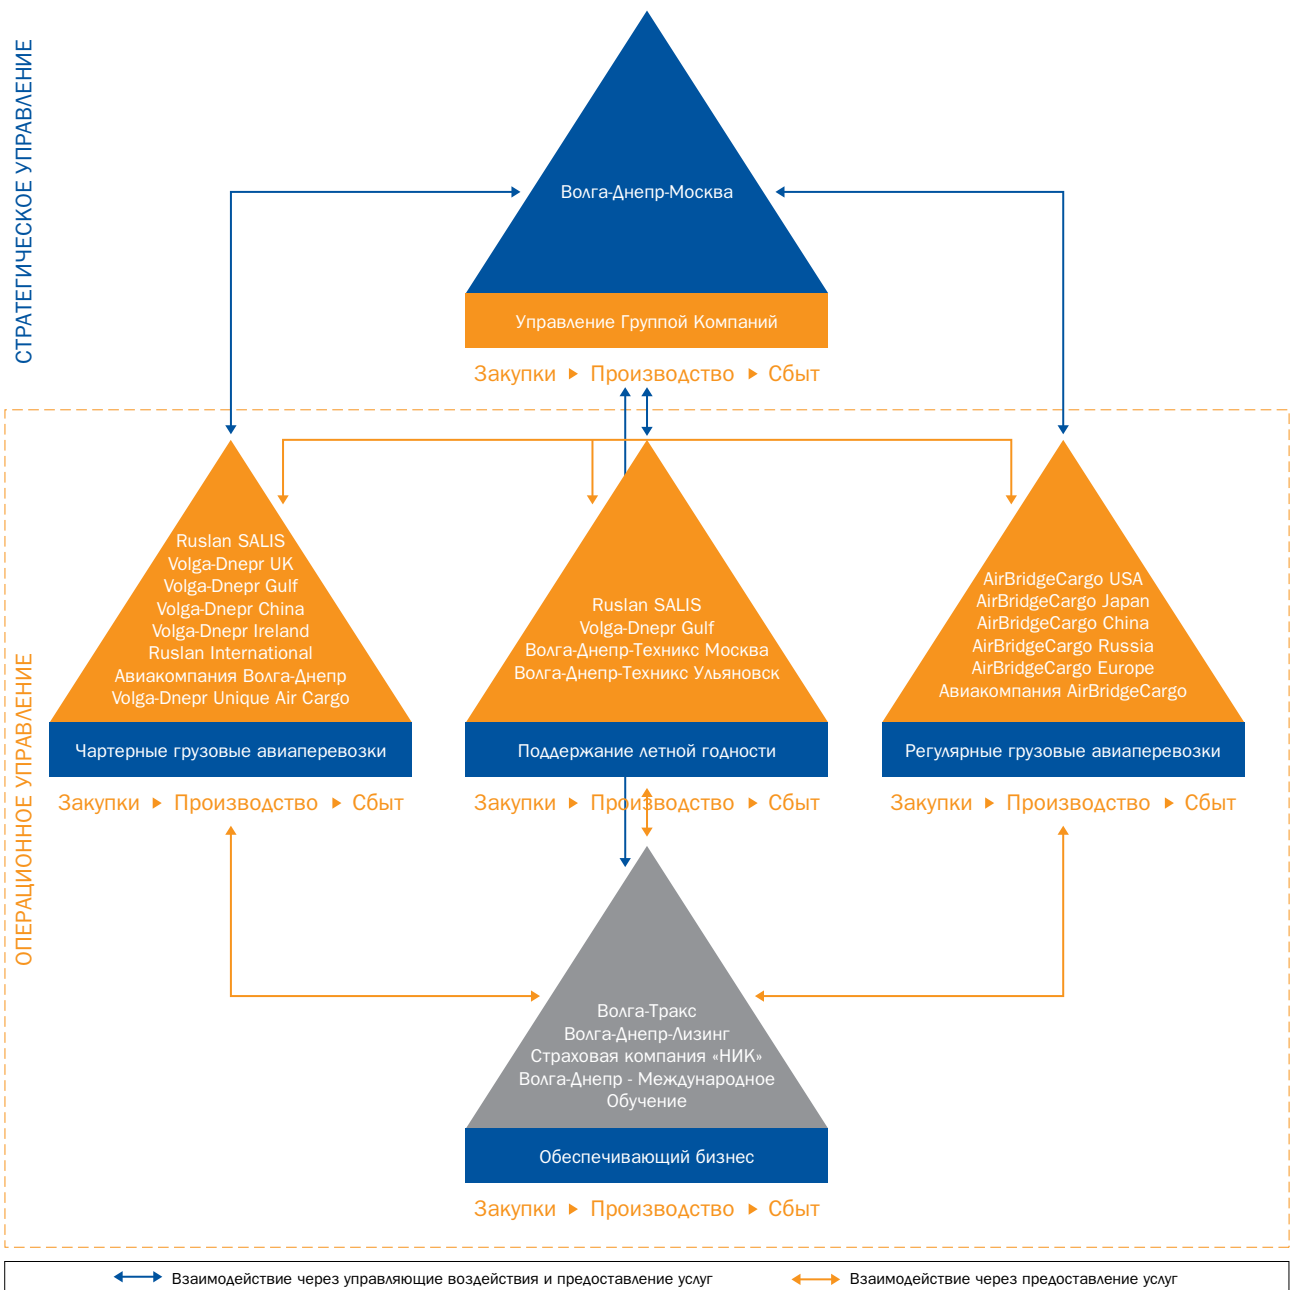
СТРАТЕГИЧЕСКОЕ УПРАВЛЕНИЕ

Волга-Днепр-Москва

Управление Группой Компаний

Закупки ▸ Производство ▸ Сбыт

ОПЕРАЦИОННОЕ УПРАВЛЕНИЕ

Ruslan SALIS
Volga-Dnepr UK
Volga-Dnepr Gulf
Volga-Dnepr China
Volga-Dnepr Ireland
Ruslan International
Авиакомпания Волга-Днепр
Volga-Dnepr Unique Air Cargo

Чартерные грузовые авиаперевозки

Закупки ▸ Производство ▸ Сбыт

Ruslan SALIS
Volga-Dnepr Gulf
Волга-Днепр-Техникс Москва
Волга-Днепр-Техникс Ульяновск

Поддержание летной годности

Закупки ▸ Производство ▸ Сбыт

AirBridgeCargo USA
AirBridgeCargo Japan
AirBridgeCargo China
AirBridgeCargo Russia
AirBridgeCargo Europe
Авиакомпания AirBridgeCargo

Регулярные грузовые авиаперевозки

Закупки ▸ Производство ▸ Сбыт

Волга-Тракс
Волга-Днепр-Лизинг
Страховая компания «НИК»
Волга-Днепр - Международное Обучение

Обеспечивающий бизнес

Закупки ▸ Производство ▸ Сбыт

Взаимодействие через управляющие воздействия и предоставление услуг
Взаимодействие через предоставление услуг